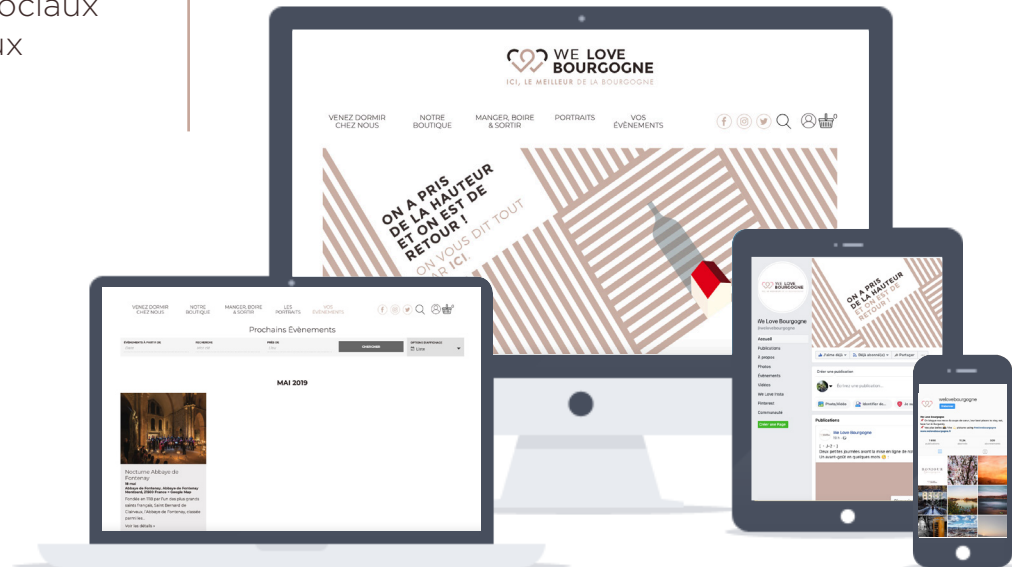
ociaux
ıx

WE LOVE BOURGOGNE
ICI, LE MEILLEUR DE LA BOURGOGNE

VENEZ DORMIR CHEZ NOUS
NOTRE BOUTIQUE
MANGER, BOIRE & SORTIR
PORTRAITS
VOS ÉVÈNEMENTS

ON A PRIS DE LA HAUTEUR ET ON EST DE RETOUR !
ON VOUS DIT TOUT SUR ICI.

VENEZ DORMIR CHEZ NOUS
NOTRE BOUTIQUE
MANGER, BOIRE & SORTIR
LES PORTRAITS
VOS ÉVÈNEMENTS

Prochains Évènements

MAI 2019

Nocturne Abbaye de Fontenay

Voir les détails »

WE LOVE BOURGOGNE

ON A PRIS DE LA HAUTEUR ET ON EST DE RETOUR !

We Love Bourgogne
@welovebourgogne
Accueil
Publications
À propos
Photos
Événements
Vidéos
We Love Insta
Pinterest
Communauté

We Love Bourgogne
Deux petites journées avant la mise en ligne de no...
Un avant-goût en quelques mots

welovebourgogne